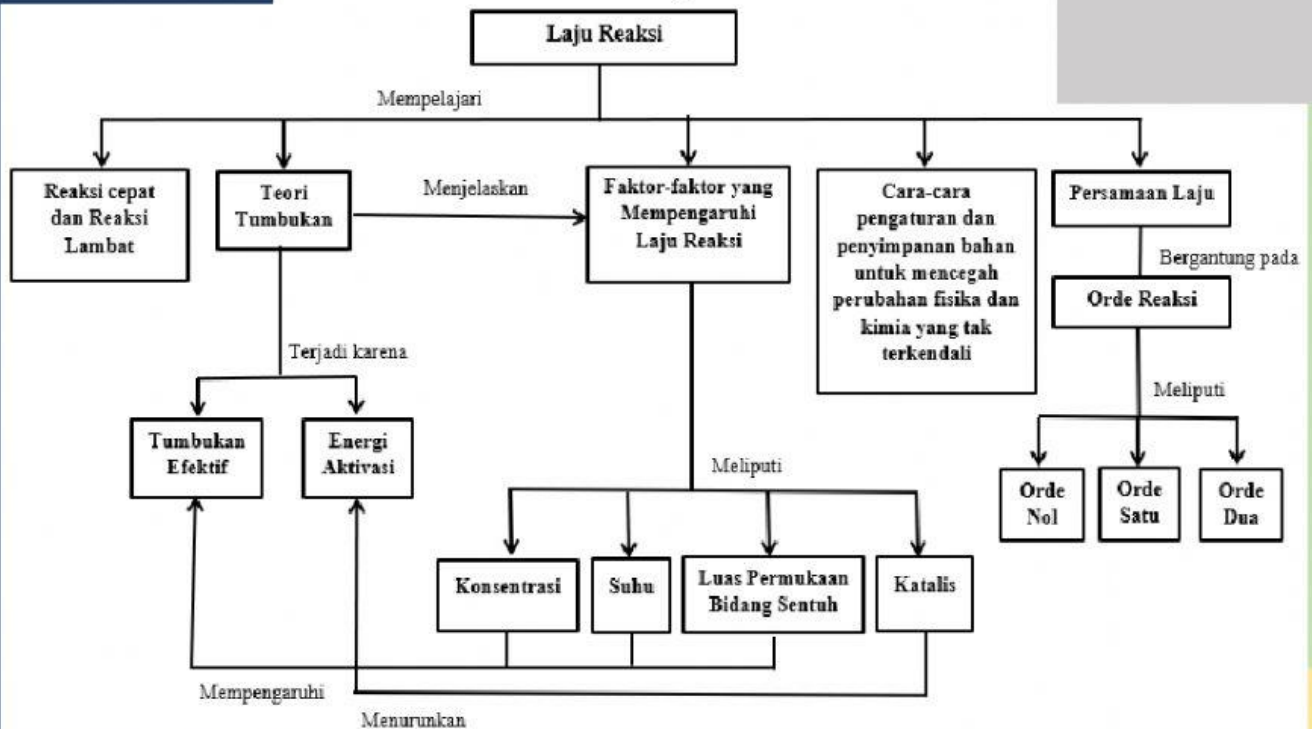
Laju Reaksi

Mempelajari

Reaksi cepat dan Reaksi Lambat

Teori Tumbukan

Menjelaskan

Faktor-faktor yang Mempengaruhi Laju Reaksi

Cara-cara pengaturan dan penyimpanan bahan untuk mencegah perubahan fisika dan kimia yang tak terkendali

Persamaan Laju

Bergantung pada

Orde Reaksi

Terjadi karena

Tumbukan Efektif

Energi Aktivasi

Meliputi

Meliputi

Orde Nol

Orde Satu

Orde Dua

Konsentrasi

Suhu

Luas Permukaan Bidang Sentuh

Katalis

Mempengaruhi

Menurunkan